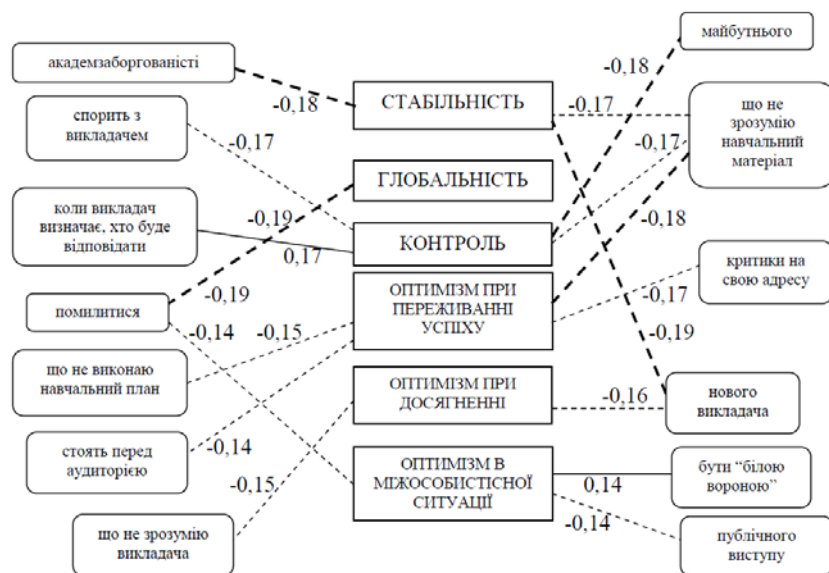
академзаборгованісті

-0,18

СТАБІЛЬНІСТЬ

-0,17

майбутнього

-0,18

спорить з викладачем

-0,17

що не зрозумію навчальний матеріал

-0,17

ГЛОБАЛЬНІСТЬ

коли викладач визначає, хто буде відповідати

-0,19

0,17

КОНТРОЛЬ

-0,18

критики на свою адресу

помилитися

-0,19

-0,14

-0,15

ОПТИМІЗМ ПРИ ПЕРЕЖИВАННІ УСПІХУ

-0,17

-0,19

що не виконаю навчальний план

ОПТИМІЗМ ПРИ ДОСЯГНЕННІ

-0,16

нового викладача

стоять перед аудиторією

-0,14

-0,15

ОПТИМІЗМ В МІЖОСОБИСТІСНОЇ СИТУАЦІЇ

0,14

бути "білою вороною"

-0,14

що не зрозумію викладача

публічного виступу